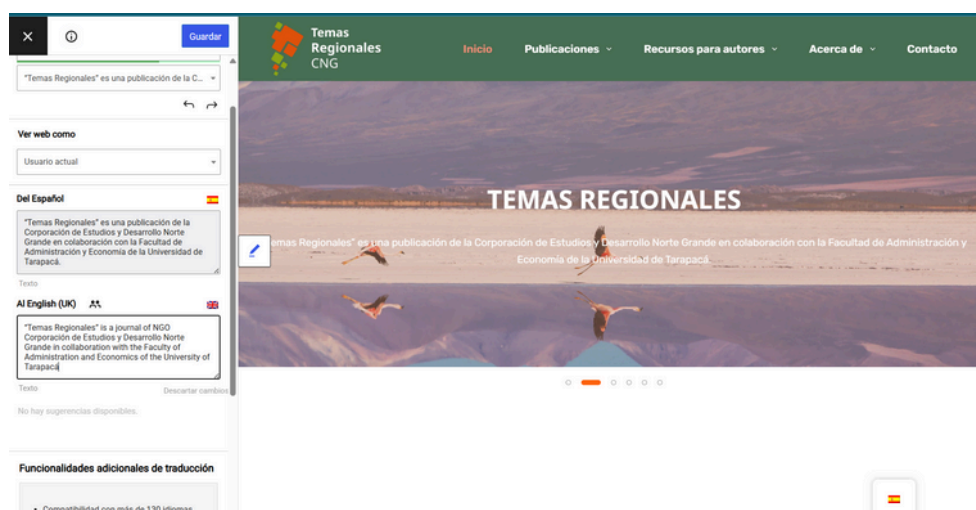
Guardar

"Temas Regionales" es una publicación de la C...

Ver web como

Usuario actual

Del Español

"Temas Regionales" es una publicación de la Corporación de Estudios y Desarrollo Norte Grande en colaboración con la Facultad de Administración y Economía de la Universidad de Tarapacá.

Texto

A English (UK)

"Temas Regionales" is a journal of NGO Corporación de Estudios y Desarrollo Norte Grande in collaboration with the Faculty of Administration and Economics of the University of Tarapacá

Texto

Descartar cambios

No hay sugerencias disponibles.

Funcionalidades adicionales de traducción

Compatibilidad con más de 130 idiomas

Temas Regionales CNG

Inicio

Publicaciones

Recursos para autores

Acerca de

Contacto

TEMAS REGIONALES

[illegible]emas Regionales" es una publicación de la Corporación de Estudios y Desarrollo Norte Grande en colaboración con la Facultad de Administración y Economía de la Universidad de Tarapacá.